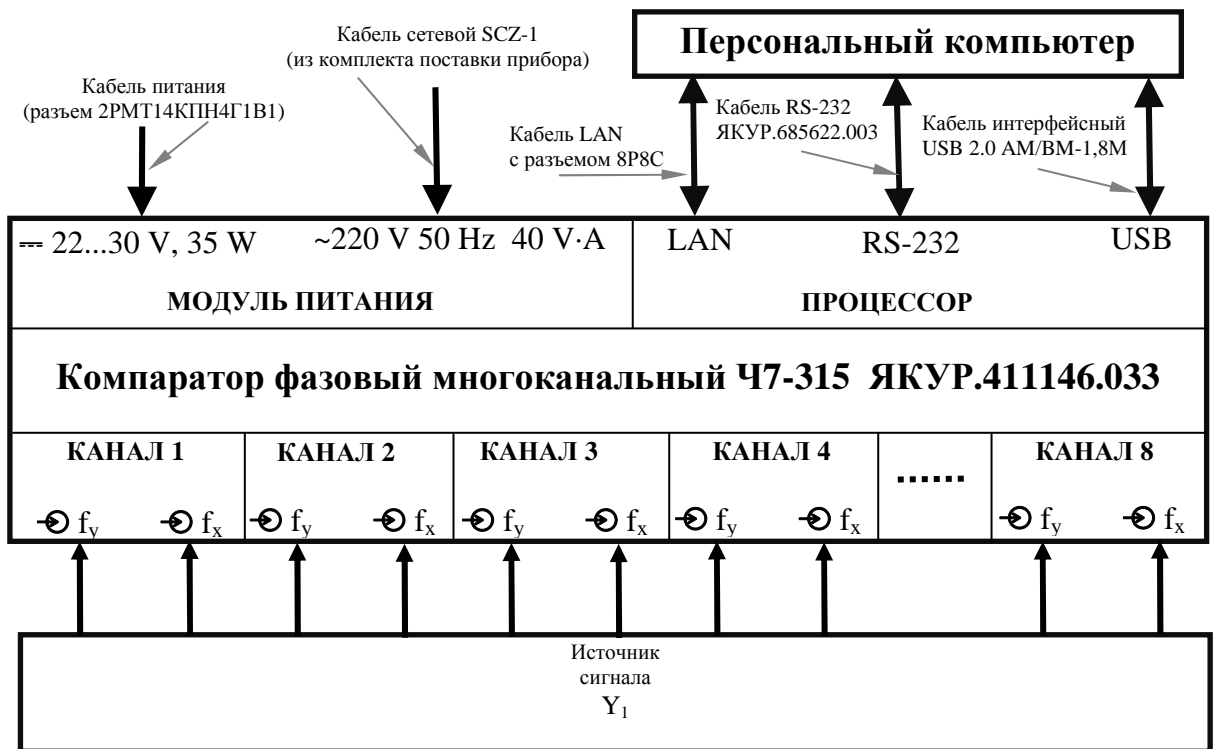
Персональный компьютер

Кабель питания
(разъем 2РМТ14КПН4Г1В1)

Кабель сетевой SCZ-1
(из комплекта поставки прибора)

Кабель LAN
с разъемом 8P8C

Кабель RS-232
ЯКУР.685622.003

Кабель интерфейсный
USB 2.0 AM/BM-1,8M

⎓ 22...30 V, 35 W ~220 V 50 Hz 40 V·A

МОДУЛЬ ПИТАНИЯ

LAN RS-232 USB

ПРОЦЕССОР

Компаратор фазовый многоканальный Ч7-315 ЯКУР.411146.033

| КАНАЛ 1 | КАНАЛ 2 | КАНАЛ 3 | КАНАЛ 4 | ...... | КАНАЛ 8 |
|---|---|---|---|---|---|
| $f_y$ $f_x$ | $f_y$ $f_x$ | $f_y$ $f_x$ | $f_y$ $f_x$ | | $f_y$ $f_x$ |

Источник
сигнала
$Y_1$